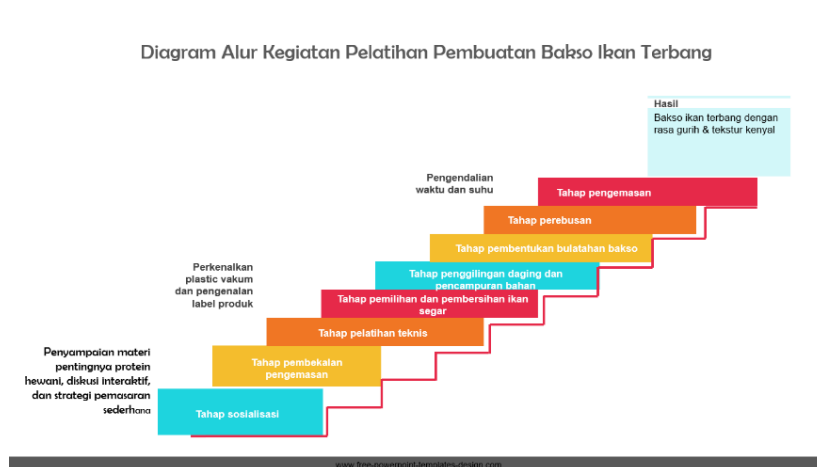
Diagram Alur Kegiatan Pelatihan Pembuatan Bakso Ikan Terbang

Hasil
Bakso ikan terbang dengan rasa gurih & tekstur kenyal

Pengendalian waktu dan suhu

Tahap pengemasan

Tahap perebusan

Tahap pembentukan bulatahan bakso

Perkenalkan plastic vakum dan pengenalan label produk

Tahap penggilingan daging dan pencampuran bahan

Tahap pemilihan dan pembersihan ikan segar

Tahap pelatihan teknis

Penyampaian materi pentingnya protein hewani, diskusi interaktif, dan strategi pemasaran sederhana

Tahap pembekalan pengemasan

Tahap sosialisasi

www.free-powerpoint-templates-design.com